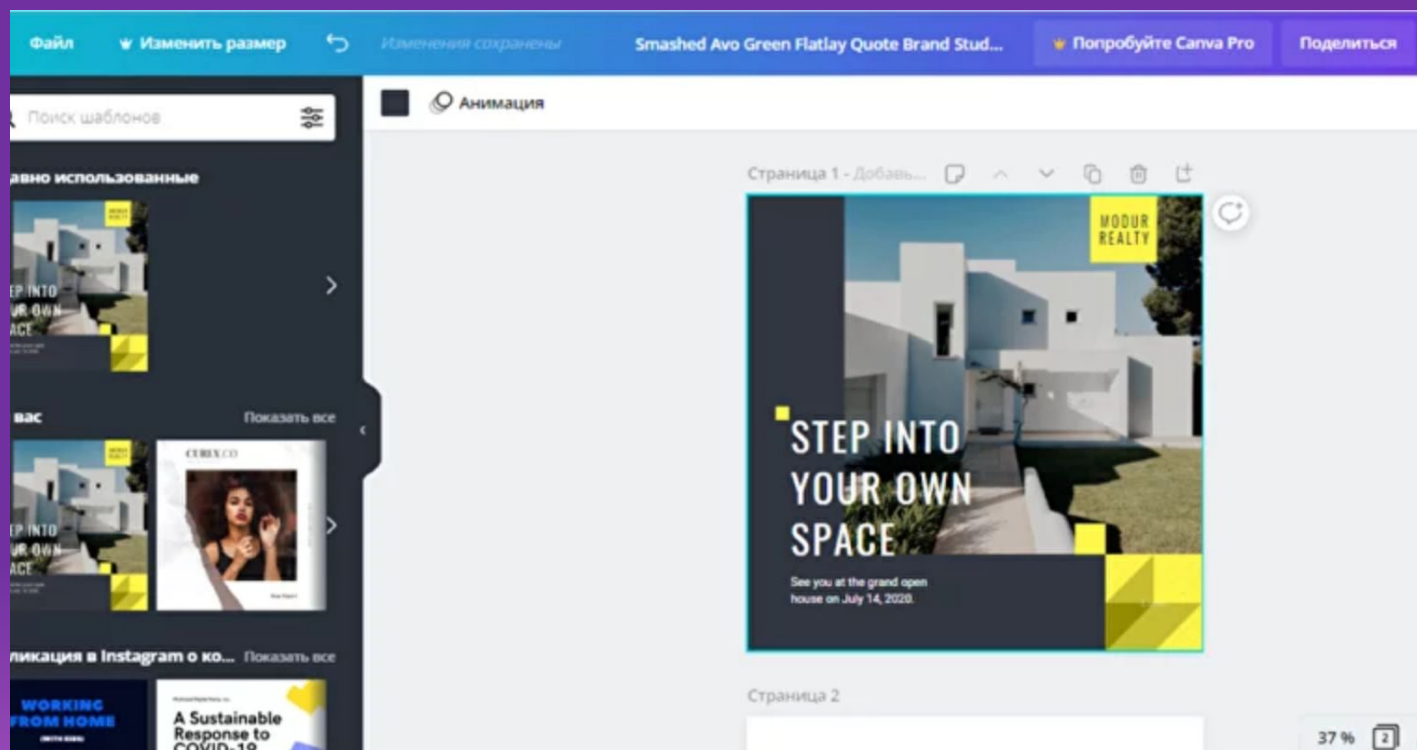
Файл Изменить размер Изменения сохранены Smashed Avo Green Flatlay Quote Brand Stud... Попробуйте Canva Pro Поделиться

Поиск шаблонов

авно использованные

EP INTO
UR OWN
ACE

вас Показать все

EP INTO
UR OWN
ACE

CUREX.CO

ликация в Instagram о ко... Показать все

WORKING
FROM HOME

A Sustainable Response to COVID-19

Анимация

Страница 1 - Добавь...

MODUR
REALTY

STEP INTO
YOUR OWN
SPACE

See you at the grand open house on July 14, 2020.

Страница 2

37 % 2